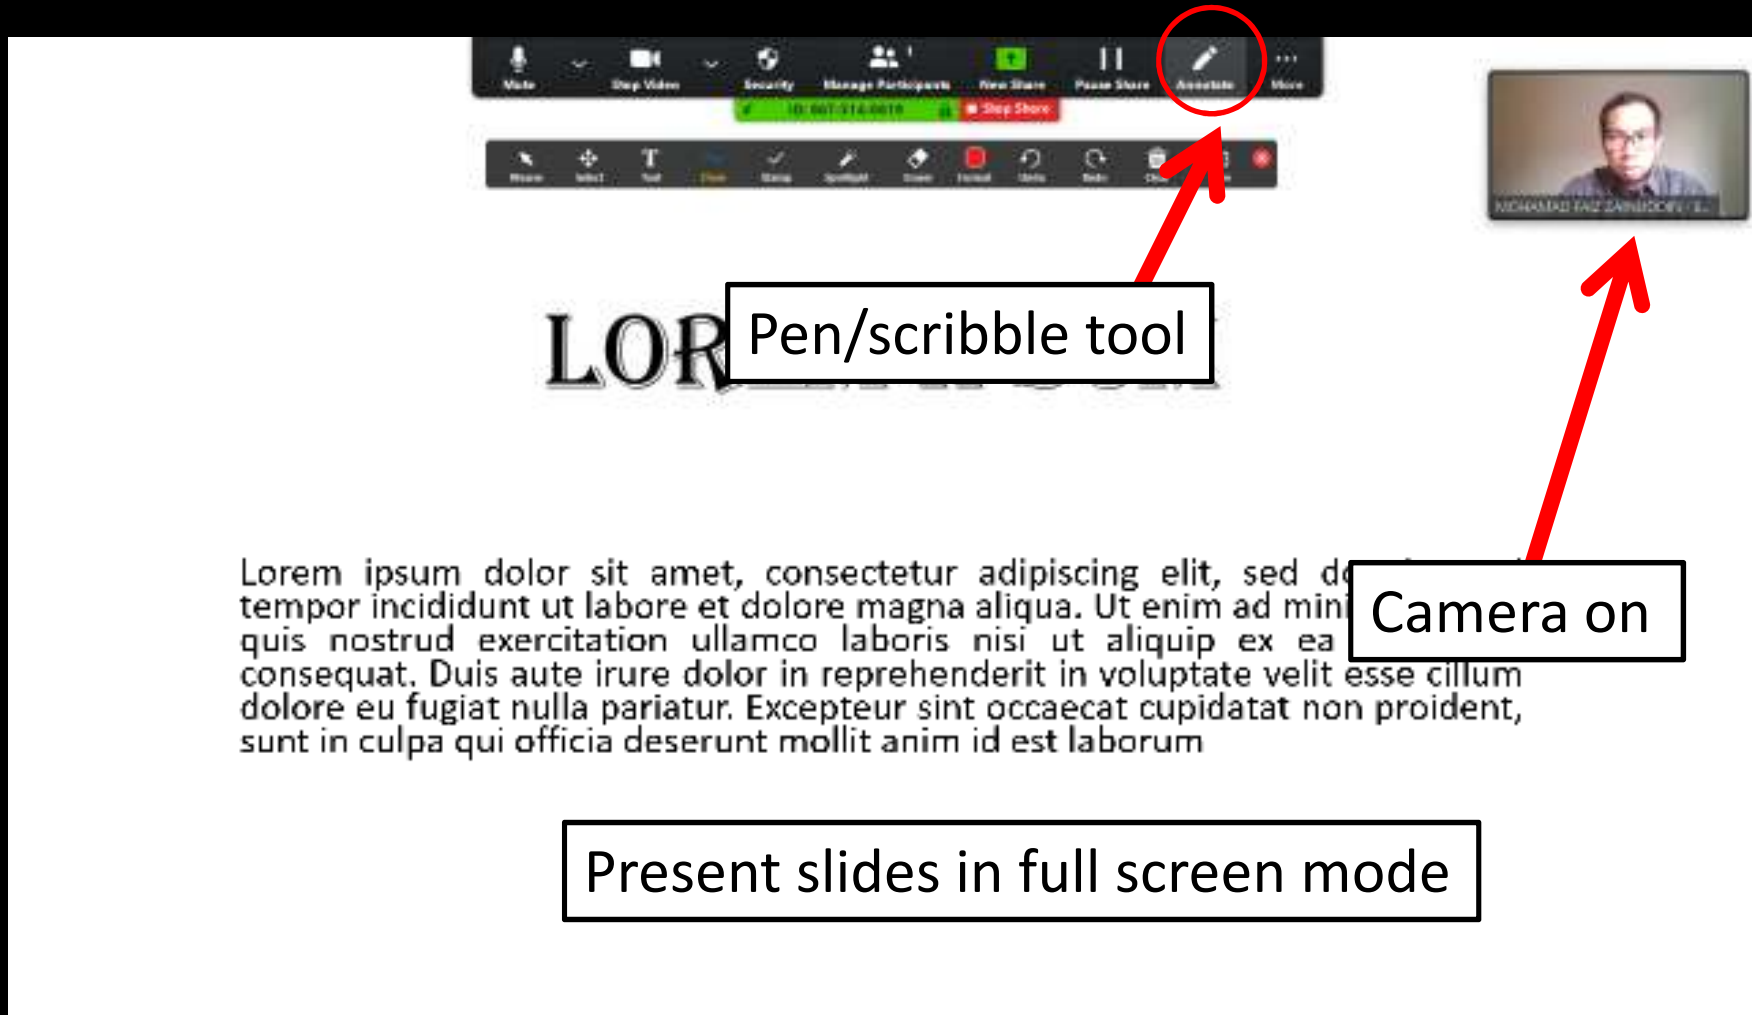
Mute Stop Video Security Manage Participants New Share Pause Share Annotate More

ID: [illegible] Stop Share

Mouse Select Text Draw Stamp Spotlight Eraser Format Undo Redo Clear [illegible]

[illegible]

LOR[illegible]

Pen/scribble tool

Lorem ipsum dolor sit amet, consectetur adipiscing elit, sed d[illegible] tempor incididunt ut labore et dolore magna aliqua. Ut enim ad mini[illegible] quis nostrud exercitation ullamco laboris nisi ut aliquip ex ea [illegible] consequat. Duis aute irure dolor in reprehenderit in voluptate velit esse cillum dolore eu fugiat nulla pariatur. Excepteur sint occaecat cupidatat non proident, sunt in culpa qui officia deserunt mollit anim id est laborum

Camera on

Present slides in full screen mode